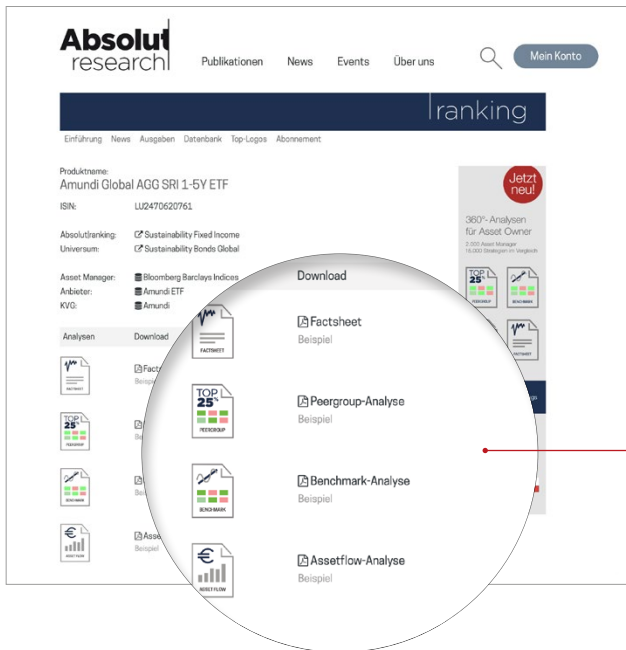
Absolut research

Publikationen News Events Über uns

Mein Konto

|ranking

Einführung News Ausgaben Datenbank Top-Logos Abonnement

Produktname:
Amundi Global AGG SRI 1-5Y ETF

ISIN: LU2470620761

Absolut|ranking: Sustainability Fixed Income
Universum: Sustainability Bonds Global

Asset Manager: Bloomberg Barclays Indices
Anbieter: Amundi ETF
KVG: Amundi

Analysen Download

FACTSHEET
Fact
Beispi

TOP 25
PEERGROUP

BENCHMARK

Asset
Beispiel

Jetzt neu!

360°-Analysen für Asset Owner

2.000 Asset Manager
16.000 Strategien im Vergleich

TOP 25

Download

FACTSHEET
Factsheet
Beispiel

TOP 25
PEERGROUP
Peergroup-Analyse
Beispiel

BENCHMARK
Benchmark-Analyse
Beispiel

ASSET FLOW
Assetflow-Analyse
Beispiel